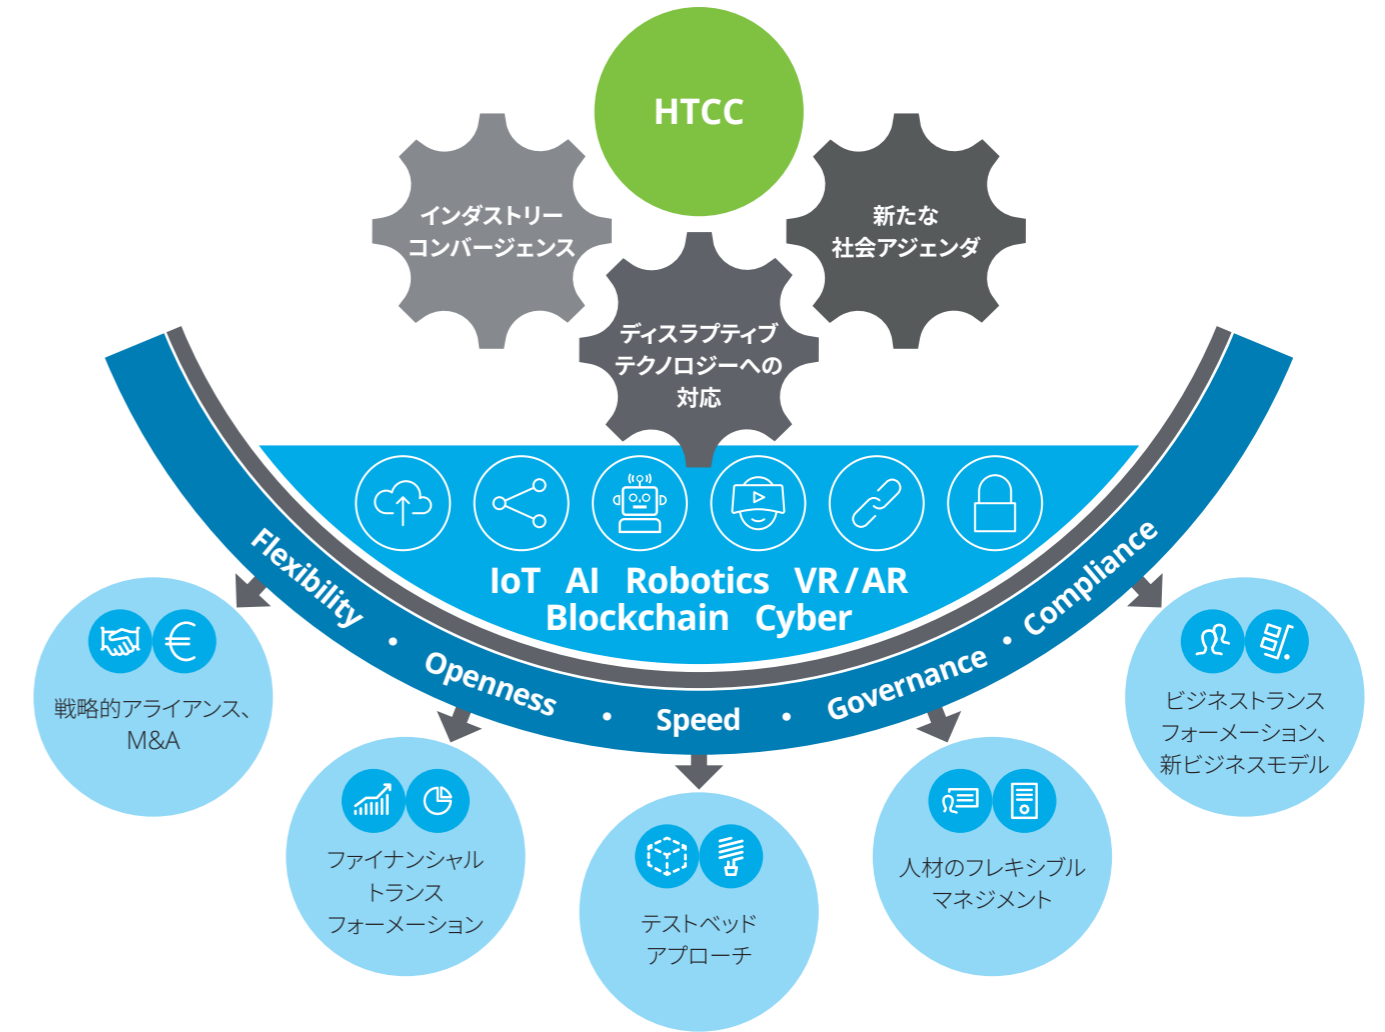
HTCC

インダストリー
コンバージェンス

新たな
社会アジェンダ

ディスラプティブ
テクノロジーへの
対応

IoT AI Robotics VR/AR
Blockchain Cyber

Flexibility • Openness • Speed • Governance • Compliance

戦略的アライアンス、
M&A

ファイナンシャル
トランス
フォーメーション

テストベッド
アプローチ

人材のフレキシブル
マネジメント

ビジネストランス
フォーメーション、
新ビジネスモデル